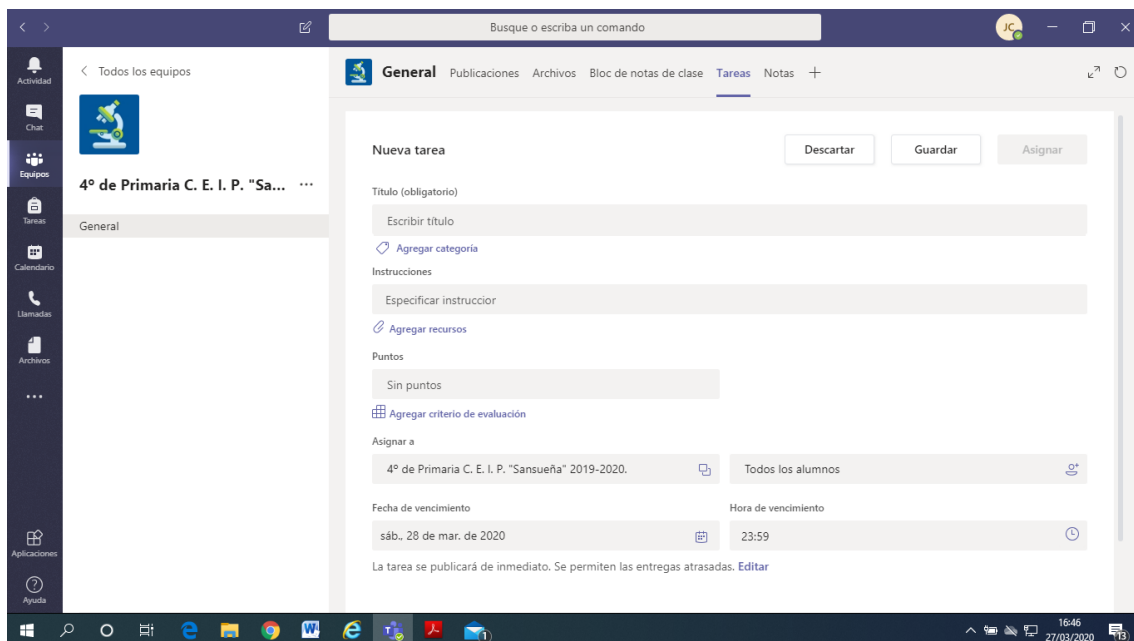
Busque o escriba un comando

JC

Actividad
Chat
Equipos
Tareas
Calendario
Llamadas
Archivos
...
Aplicaciones
Ayuda

< Todos los equipos

4º de Primaria C. E. I. P. "Sa... ···

General

General Publicaciones Archivos Bloc de notas de clase Tareas Notas +

Nueva tarea

Descartar Guardar Asignar

Título (obligatorio)

Escribir título

Agregar categoría

Instrucciones

Especificar instruccior

Agregar recursos

Puntos

Sin puntos

Agregar criterio de evaluación

Asignar a

4º de Primaria C. E. I. P. "Sansueña" 2019-2020.

Todos los alumnos

Fecha de vencimiento

sáb., 28 de mar. de 2020

Hora de vencimiento

23:59

La tarea se publicará de inmediato. Se permiten las entregas atrasadas. Editar

16:46
27/03/2020

13